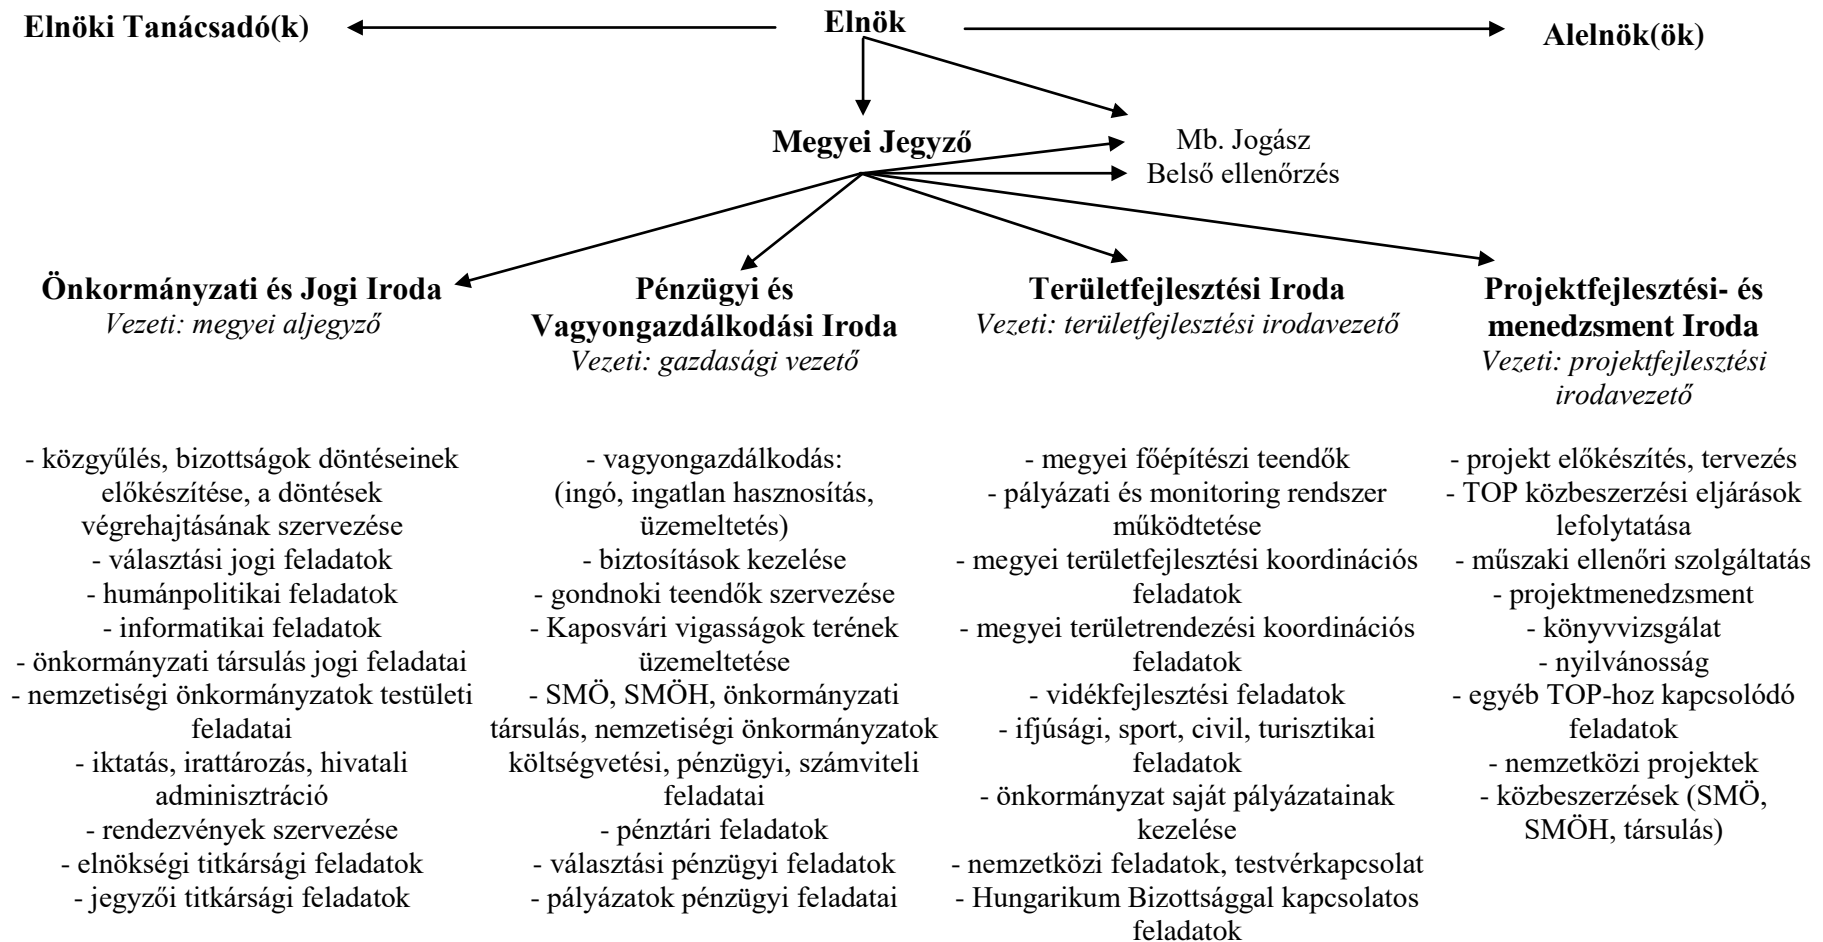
Elnöki Tanácsadó(k)

Elnök

Alelnök(ök)

Megyei Jegyző

Mb. Jogász
Belső ellenőrzés

**Önkormányzati és Jogi Iroda**
*Vezeti: megyei aljegyző*

- közgyűlés, bizottságok döntéseinek előkészítése, a döntések végrehajtásának szervezése
- választási jogi feladatok
- humánpolitikai feladatok
- informatikai feladatok
- önkormányzati társulás jogi feladatai
- nemzetiségi önkormányzatok testületi feladatai
- iktatás, irattározás, hivatali adminisztráció
- rendezvények szervezése
- elnökségi titkársági feladatok
- jegyzői titkársági feladatok

**Pénzügyi és Vagyongazdálkodási Iroda**
*Vezeti: gazdasági vezető*

- vagyongazdálkodás: (ingó, ingatlan hasznosítás, üzemeltetés)
- biztosítások kezelése
- gondnoki teendők szervezése
- Kaposvári vigasságok terének üzemeltetése
- SMÖ, SMÖH, önkormányzati társulás, nemzetiségi önkormányzatok költségvetési, pénzügyi, számviteli feladatai
- pénztári feladatok
- választási pénzügyi feladatok
- pályázatok pénzügyi feladatai

**Területfejlesztési Iroda**
*Vezeti: területfejlesztési irodavezető*

- megyei főépítészi teendők
- pályázati és monitoring rendszer működtetése
- megyei területfejlesztési koordinációs feladatok
- megyei területrendezési koordinációs feladatok
- vidékfejlesztési feladatok
- ifjúsági, sport, civil, turisztikai feladatok
- önkormányzat saját pályázatainak kezelése
- nemzetközi feladatok, testvérkapcsolat
- Hungarikum Bizottsággal kapcsolatos feladatok

**Projektfejlesztési- és menedzsment Iroda**
*Vezeti: projektfejlesztési irodavezető*

- projekt előkészítés, tervezés
- TOP közbeszerzési eljárások lefolytatása
- műszaki ellenőri szolgáltatás
- projektmenedzsment
- könyvvizsgálat
- nyilvánosság
- egyéb TOP-hoz kapcsolódó feladatok
- nemzetközi projektek
- közbeszerzések (SMÖ, SMÖH, társulás)